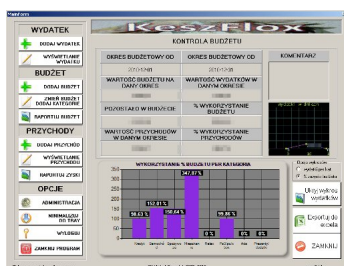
Mainform

Kesz-Flox

WYDATEK

DODAJ WYDATEK

WYŚWIETLANIE WYDATKU

BUDŻET

DODAJ BUDŻET

ZMIEŃ BUDŻET DLA KATEGORII

RAPORTUJ BUDŻET

PRZYCHODY

DODAJ PRZYCHÓD

WYŚWIETLANIE PRZYCHODU

RAPORTUJ ZYSKI

OPCJE

ADMINISTRACJA

MINIMALIZUJ DO TRAY

WYLOGUJ

ZAMKNIJ PROGRAM

KONTROLA BUDŻETU

OKRES BUDŻETOWY OD

OKRES BUDŻETOWY DO

KOMENTARZ

WARTOŚĆ BUDŻETU NA DANY OKRES

WARTOŚĆ WYDATKÓW W DANYM OKRESIE

POZOSTAŁO W BUDŻECIE

% WYKORZYSTANIE BUDŻETU

WARTOŚĆ PRZYCHODÓW W DANYM OKRESIE

% WYKORZYSTANIE PRZYCHODÓW

WYKORZYSTANIE % BUDŻETU PER KATEGORIA

98.63 %

152.81 %

158.64 %

347.37 %

0 %

99.86 %

0 %

0 %

Ukryj wykres wydatków

Exportuj do excela

ZAMKNIJ